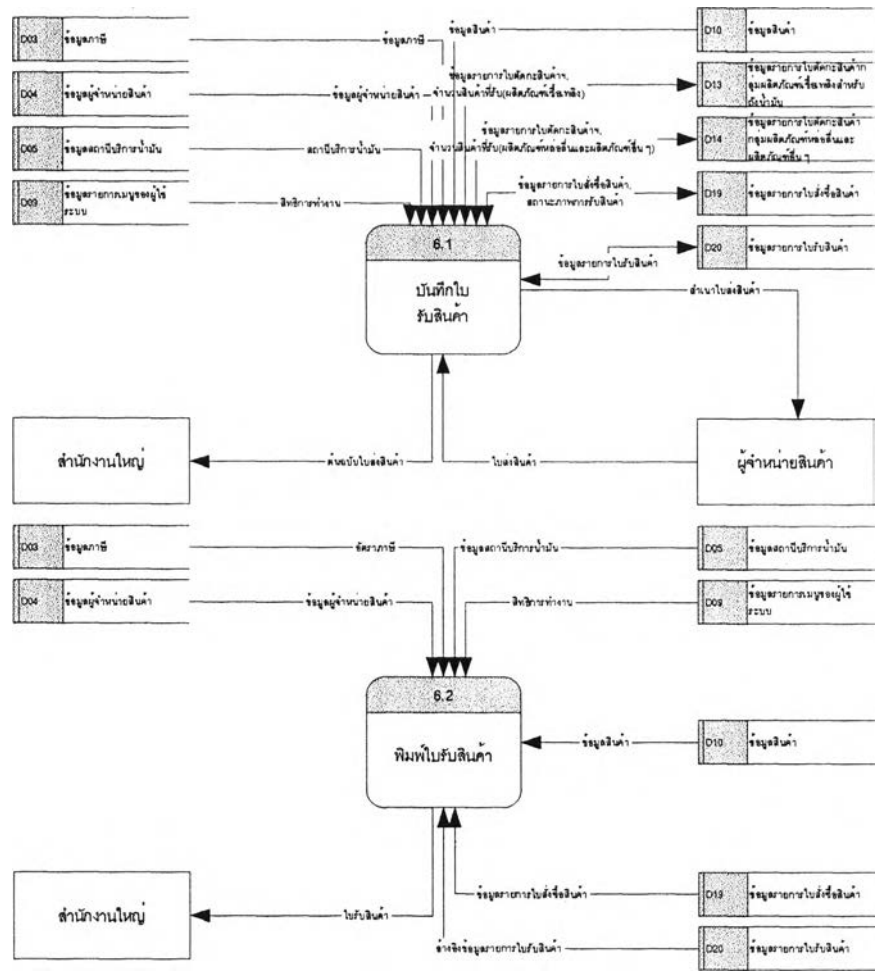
D03 ข้อมูลภาษี

D04 ข้อมูลผู้จำหน่ายสินค้า

D05 ข้อมูลสถานีบริการน้ำมัน

D09 ข้อมูลรายการเมนูของผู้ใช้ระบบ

D10 ข้อมูลสินค้า

D13 ข้อมูลรายการใบคัดกะสินค้ากลุ่มผลิตภัณฑ์เชื้อเพลิงสำหรับถังน้ำมัน

D14 ข้อมูลรายการใบคัดกะสินค้ากลุ่มผลิตภัณฑ์หล่อลื่นและผลิตภัณฑ์อื่น ๆ

D19 ข้อมูลรายการใบสั่งซื้อสินค้า

D20 ข้อมูลรายการใบรับสินค้า

ข้อมูลภาษี

ข้อมูลสินค้า

ข้อมูลผู้จำหน่ายสินค้า

ข้อมูลรายการใบคัดกะสินค้า, จำนวนสินค้าที่รับ(ผลิตภัณฑ์เชื้อเพลิง)

สถานีบริการน้ำมัน

ข้อมูลรายการใบคัดกะสินค้า, จำนวนสินค้าที่รับ(ผลิตภัณฑ์หล่อลื่นและผลิตภัณฑ์อื่น ๆ)

สิทธิการทำงาน

ข้อมูลรายการใบสั่งซื้อสินค้า, สถานะภาพการรับสินค้า

6.1

บันทึกใบรับสินค้า

ข้อมูลรายการใบรับสินค้า

สำเนาใบส่งสินค้า

สำนักงานใหญ่

ต้นฉบับใบส่งสินค้า

ใบส่งสินค้า

ผู้จำหน่ายสินค้า

D03 ข้อมูลภาษี

D04 ข้อมูลผู้จำหน่ายสินค้า

อัตราภาษี

ข้อมูลสถานีบริการน้ำมัน

D05 ข้อมูลสถานีบริการน้ำมัน

ข้อมูลผู้จำหน่ายสินค้า

สิทธิการทำงาน

D09 ข้อมูลรายการเมนูของผู้ใช้ระบบ

6.2

พิมพ์ใบรับสินค้า

ข้อมูลสินค้า

D10 ข้อมูลสินค้า

ข้อมูลรายการใบสั่งซื้อสินค้า

D19 ข้อมูลรายการใบสั่งซื้อสินค้า

สำนักงานใหญ่

ใบรับสินค้า

อ้างอิงข้อมูลรายการใบรับสินค้า

D20 ข้อมูลรายการใบรับสินค้า